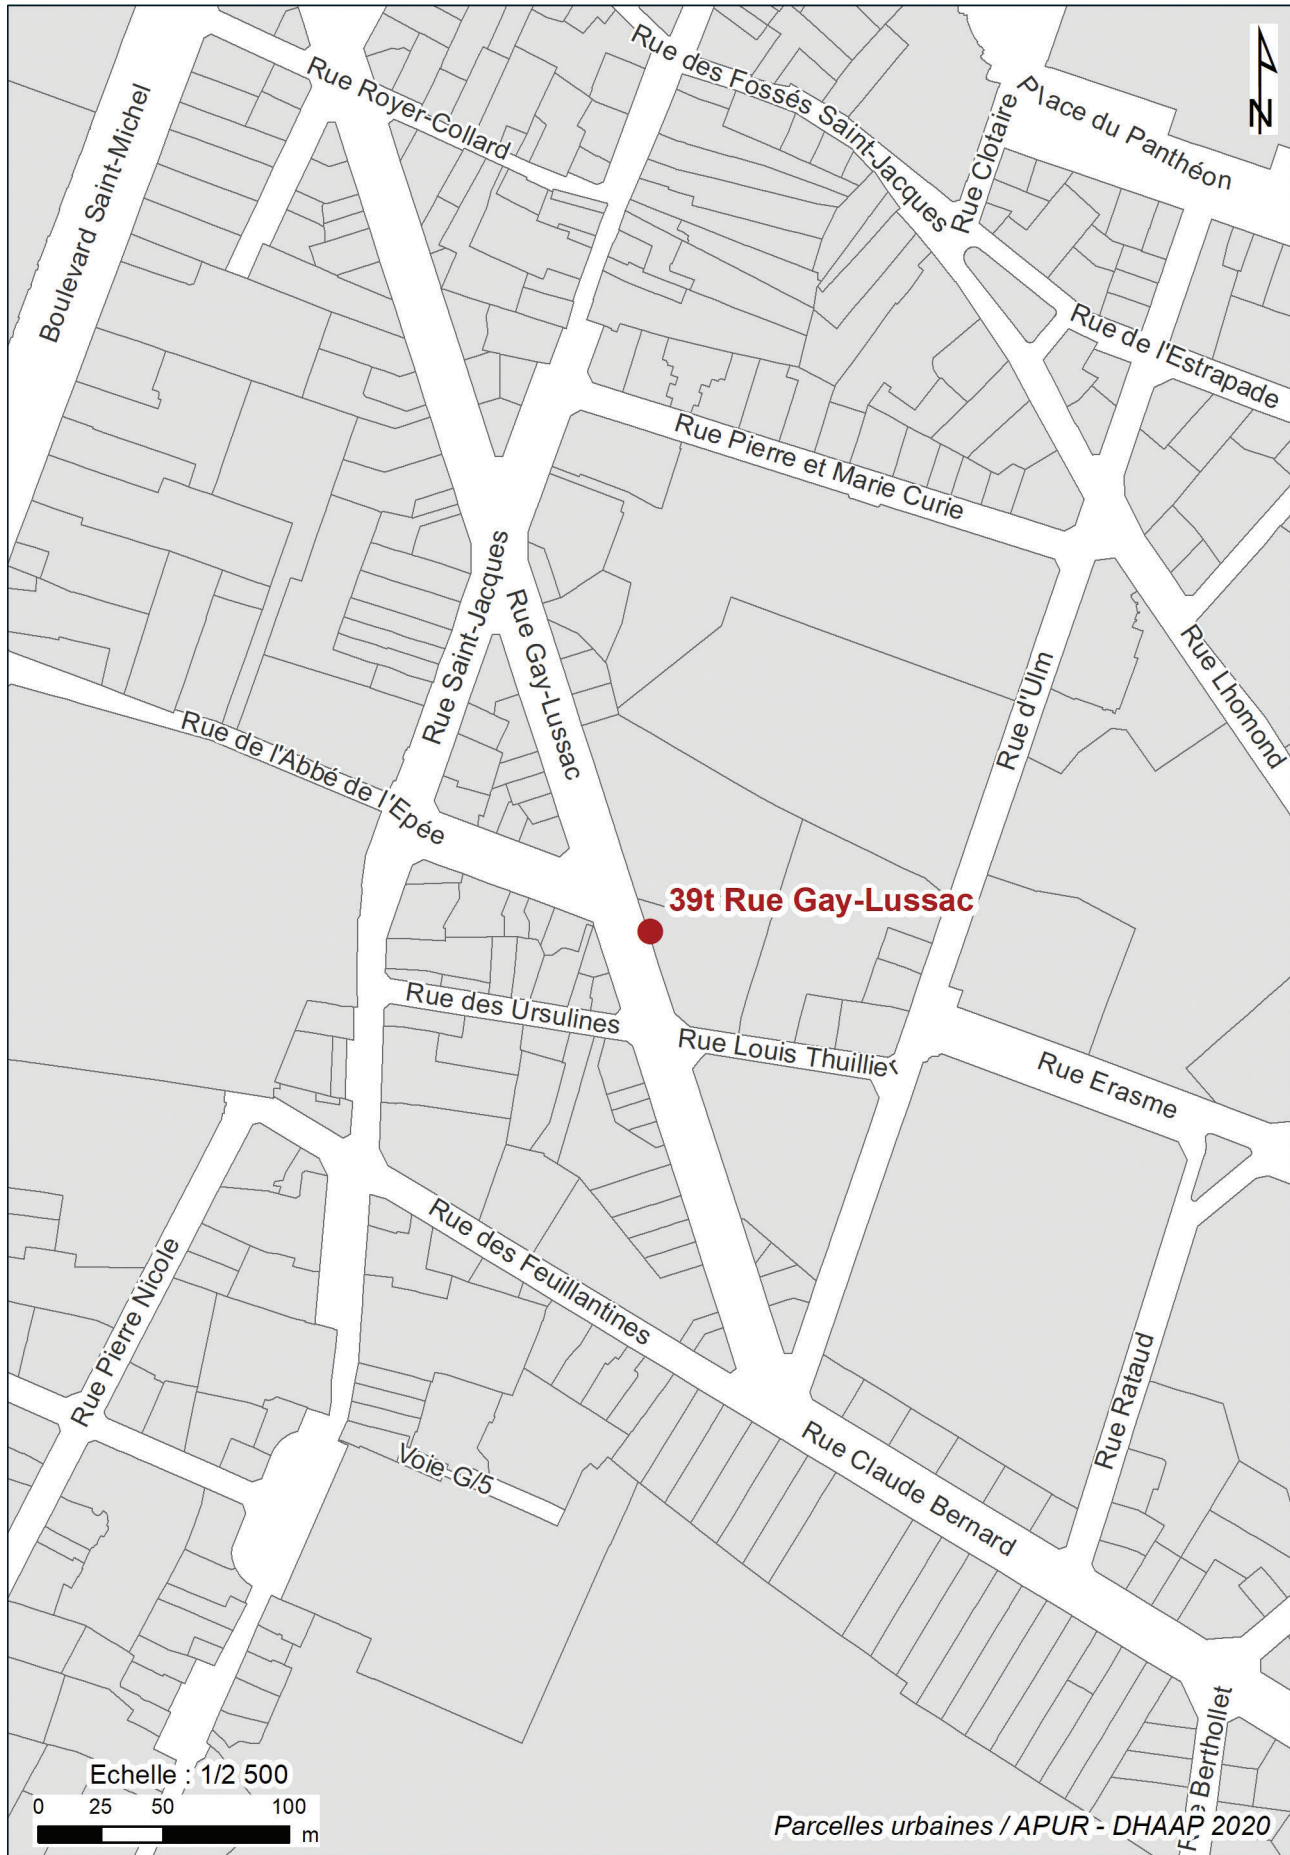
Rue des Fossés Saint-Jacques

Rue Royer-Collard

Place du Panthéon

N

Rue Clotaire

Boulevard Saint-Michel

Rue de l'Estrapade

Rue Pierre et Marie Curie

Rue Saint-Jacques

Rue Gay-Lussac

Rue d'Ulm

Rue Lhomond

Rue de l'Abbé de l'Epée

39t Rue Gay-Lussac

Rue des Ursulines

Rue Louis Thuillier

Rue Erasme

Rue des Feuillantines

Rue Pierre Nicole

Rue Rataud

Voie G/5

Rue Claude Bernard

Rue Berthollet

Echelle : 1/2 500

0 25 50 100 m

Parcelles urbaines / APUR - DHAAP 2020